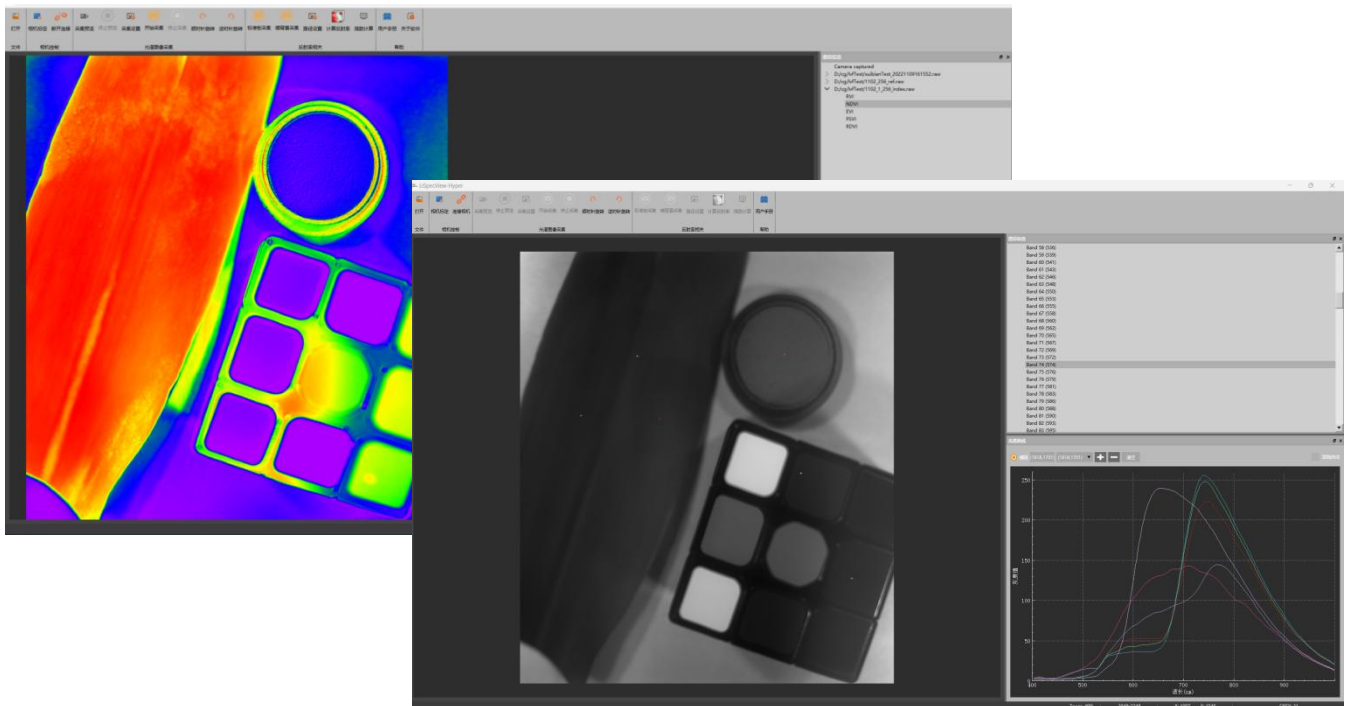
打开
文件
相机初始
断开连接
相机控制
采集预览
采集设置
开始采集
光谱图像采集
标准板采集
辐射校准
计算反射率
后处理
用户手册
关于软件
帮助

Camera captured
D:/zyj/lvfTest/sulbianTest_20221109161552.raw
D:/zyj/lvfTest/1102_256_ref.raw
D:/zyj/lvfTest/1102_1_256_index.raw
RVI
NDVI
EVI
PSVI
RDVI

LiSpecView Hyper
打开
文件
相机初始
连接相机
相机控制
光谱图像采集
反射校准
后处理
用户手册
帮助

Band 58 (536)
Band 59 (538)
Band 60 (541)
Band 61 (543)
Band 62 (546)
Band 63 (548)
Band 64 (550)
Band 65 (553)
Band 66 (555)
Band 67 (558)
Band 68 (560)
Band 69 (562)
Band 70 (565)
Band 71 (567)
Band 72 (569)
Band 73 (572)
Band 74 (574)
Band 75 (576)
Band 76 (579)
Band 77 (581)
Band 78 (583)
Band 79 (586)
Band 80 (588)
Band 81 (590)
Band 82 (593)
Band 83 (595)

250
200
150
100
50
500
600
700
800
900
波长 (nm)